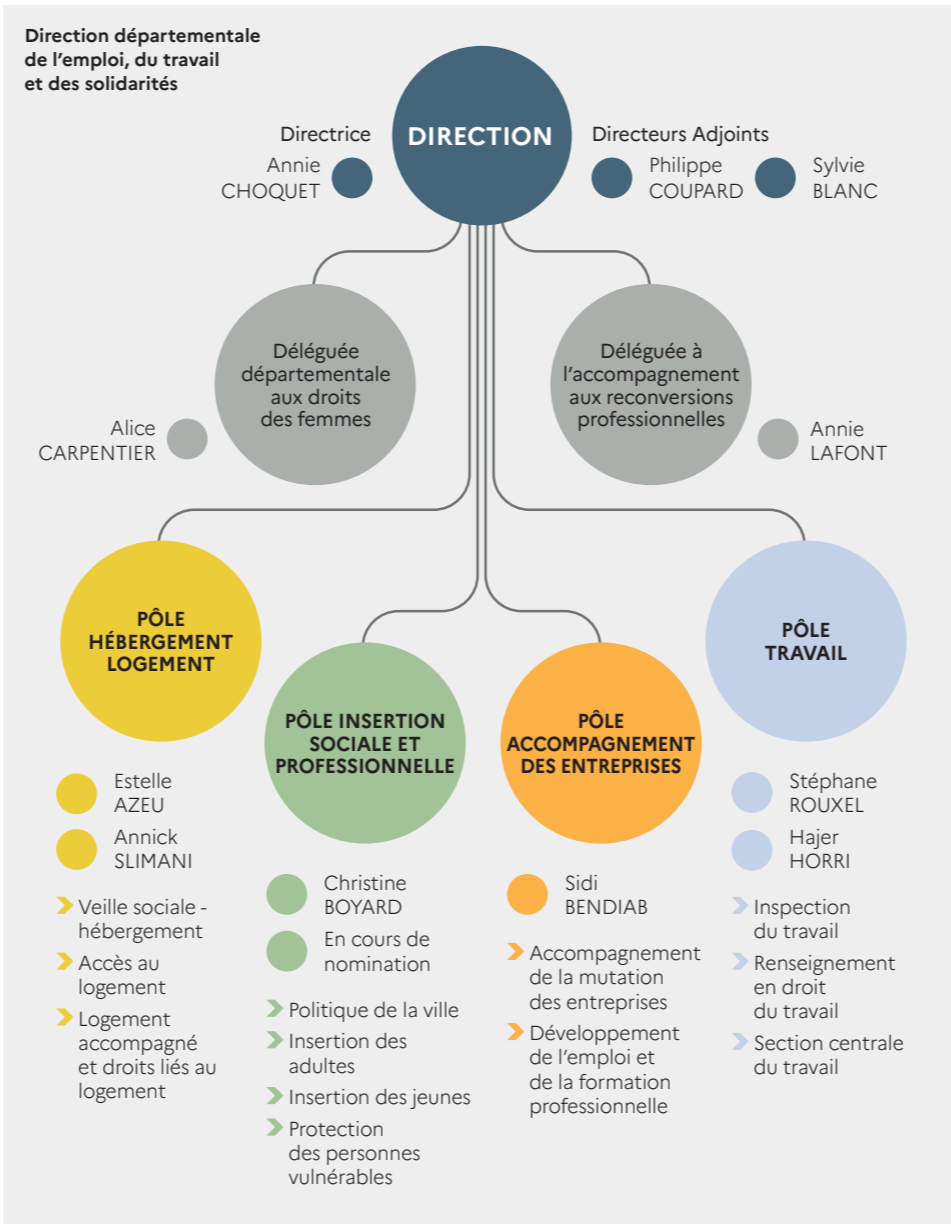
Direction départementale de l'emploi, du travail et des solidarités

Directrice
Annie CHOQUET

DIRECTION

Directeurs Adjoints
Philippe COUPARD
Sylvie BLANC

Déléguée départementale aux droits des femmes
Alice CARPENTIER

Déléguée à l'accompagnement aux reconversions professionnelles
Annie LAFONT

PÔLE HÉBERGEMENT LOGEMENT
Estelle AZEU
Annick SLIMANI
Veille sociale - hébergement
Accès au logement
Logement accompagné et droits liés au logement

PÔLE INSERTION SOCIALE ET PROFESSIONNELLE
Christine BOYARD
En cours de nomination
Politique de la ville
Insertion des adultes
Insertion des jeunes
Protection des personnes vulnérables

PÔLE ACCOMPAGNEMENT DES ENTREPRISES
Sidi BENDIAB
Accompagnement de la mutation des entreprises
Développement de l'emploi et de la formation professionnelle

PÔLE TRAVAIL
Stéphane ROUXEL
Hajer HORRI
Inspection du travail
Renseignement en droit du travail
Section centrale du travail